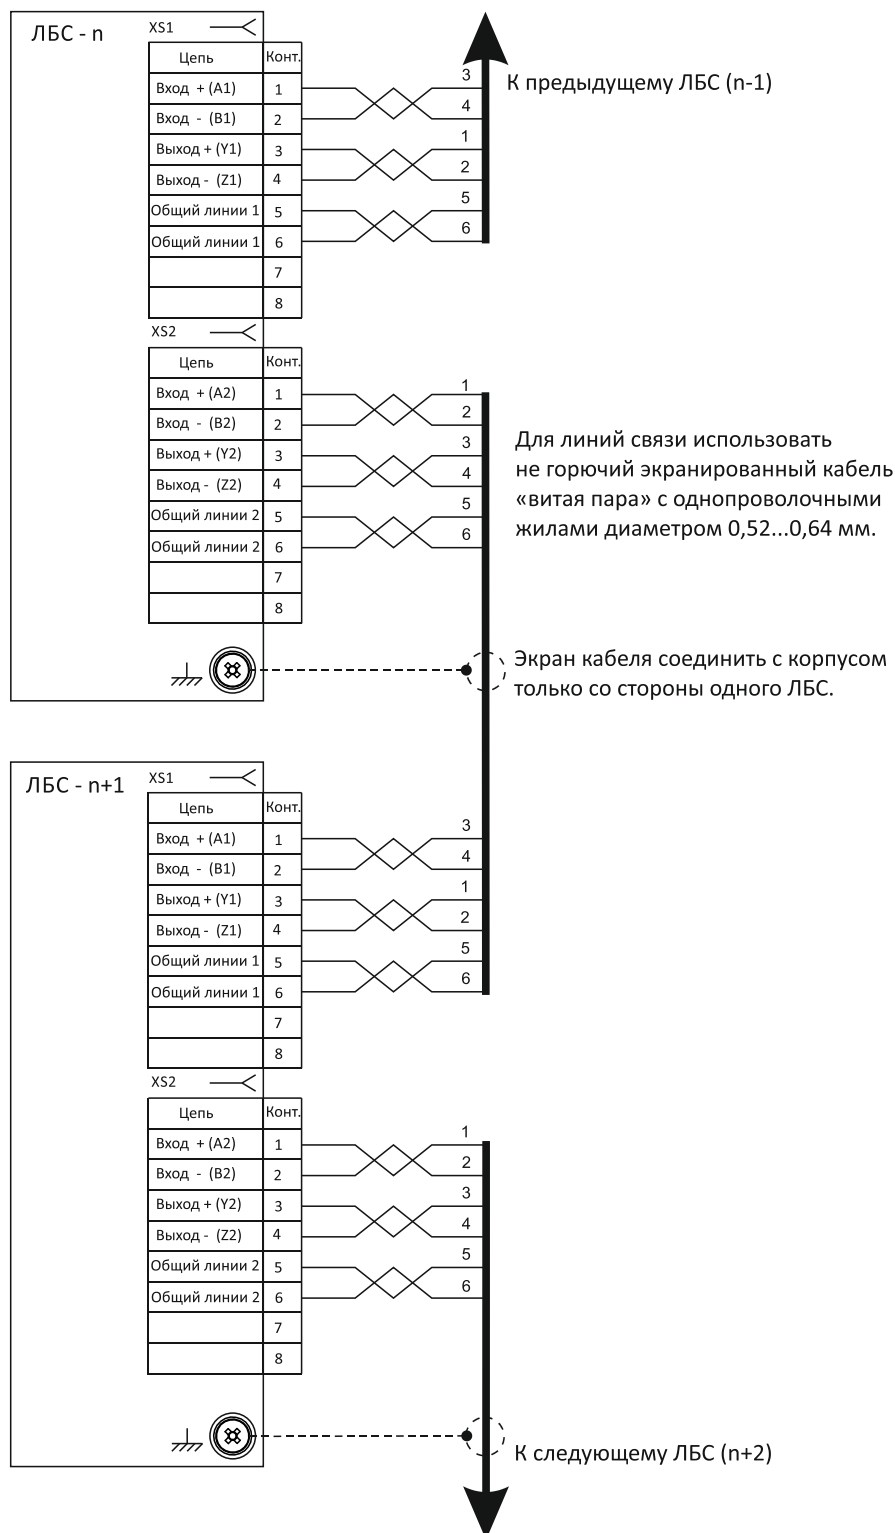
ЛБС - n

XS1

| Цепь | Конт. |
|---|---|
| Вход + (A1) | 1 |
| Вход - (B1) | 2 |
| Выход + (Y1) | 3 |
| Выход - (Z1) | 4 |
| Общий линии 1 | 5 |
| Общий линии 1 | 6 |
| | 7 |
| | 8 |

3
4
1
2
5
6

К предыдущему ЛБС (n-1)

XS2

| Цепь | Конт. |
|---|---|
| Вход + (A2) | 1 |
| Вход - (B2) | 2 |
| Выход + (Y2) | 3 |
| Выход - (Z2) | 4 |
| Общий линии 2 | 5 |
| Общий линии 2 | 6 |
| | 7 |
| | 8 |

1
2
3
4
5
6

Для линий связи использовать не горючий экранированный кабель «витая пара» с однопроволочными жилами диаметром 0,52...0,64 мм.

Экран кабеля соединить с корпусом только со стороны одного ЛБС.

ЛБС - n+1

XS1

| Цепь | Конт. |
|---|---|
| Вход + (A1) | 1 |
| Вход - (B1) | 2 |
| Выход + (Y1) | 3 |
| Выход - (Z1) | 4 |
| Общий линии 1 | 5 |
| Общий линии 1 | 6 |
| | 7 |
| | 8 |

3
4
1
2
5
6

XS2

| Цепь | Конт. |
|---|---|
| Вход + (A2) | 1 |
| Вход - (B2) | 2 |
| Выход + (Y2) | 3 |
| Выход - (Z2) | 4 |
| Общий линии 2 | 5 |
| Общий линии 2 | 6 |
| | 7 |
| | 8 |

1
2
3
4
5
6

К следующему ЛБС (n+2)